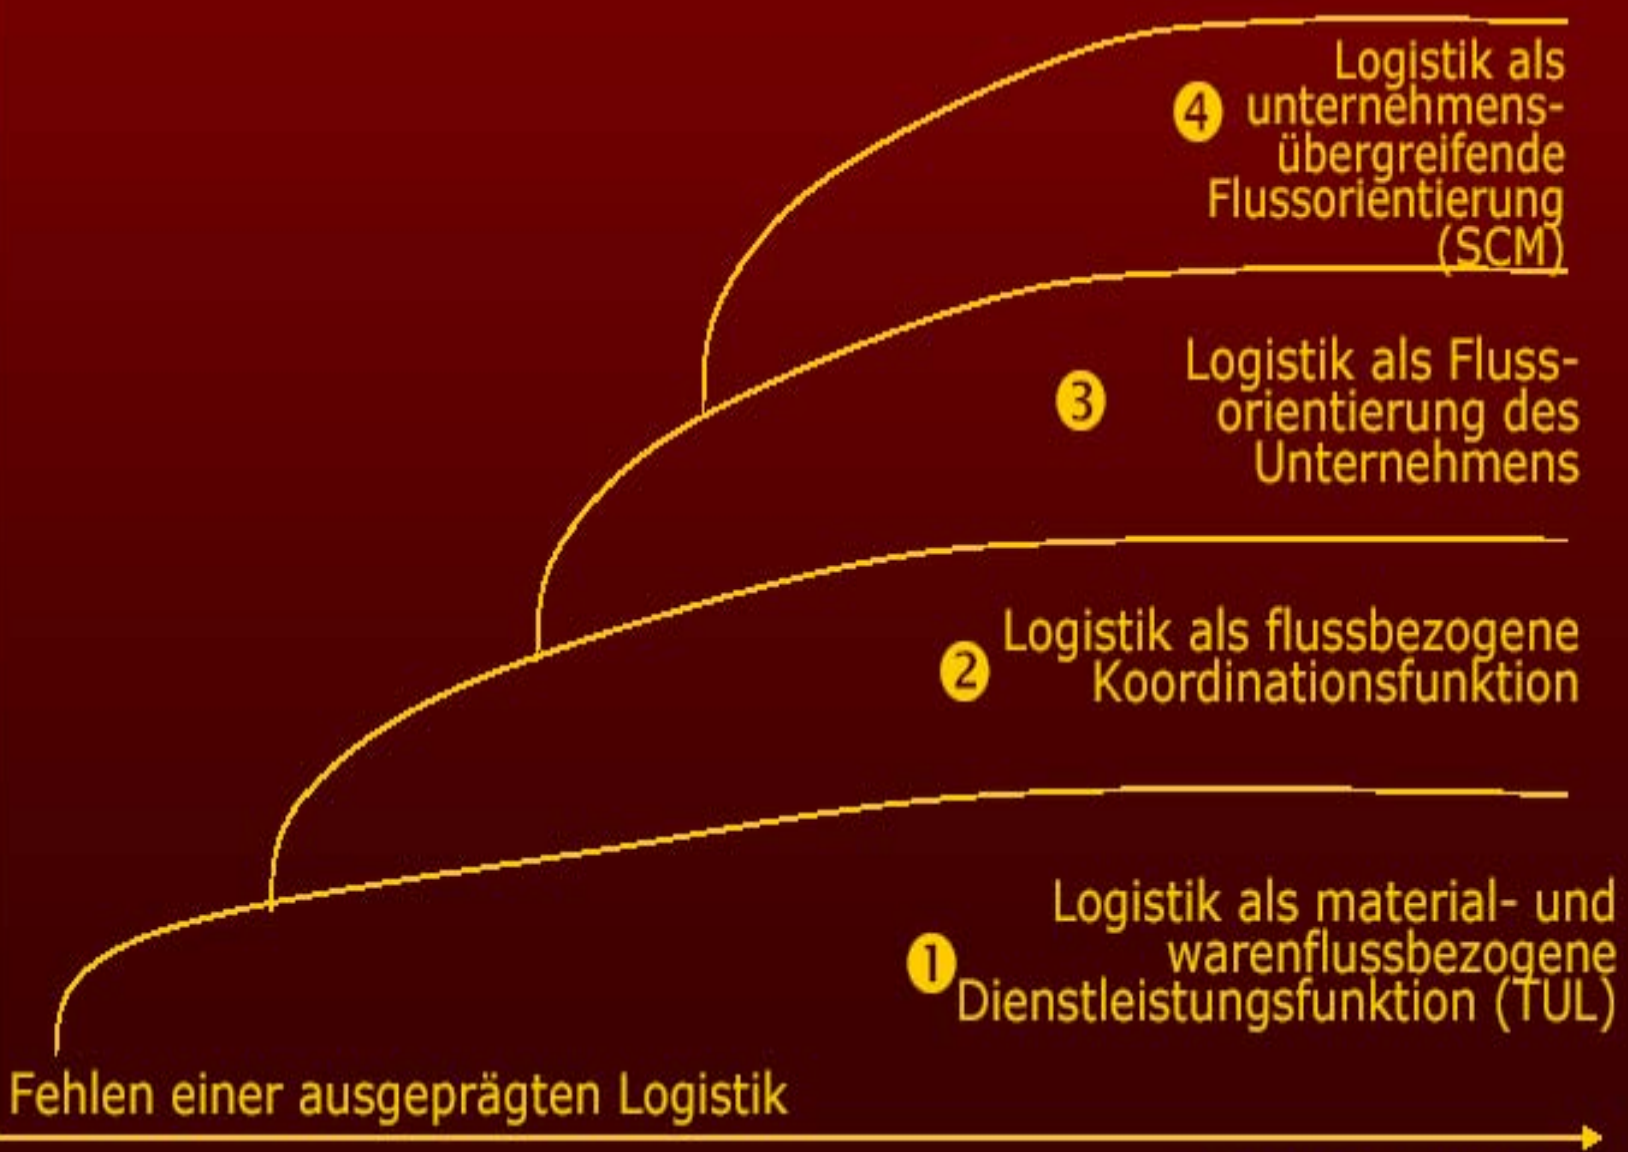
4 Logistik als unternehmensübergreifende Flussorientierung (SCM)

3 Logistik als Flussorientierung des Unternehmens

2 Logistik als flussbezogene Koordinationsfunktion

1 Logistik als material- und warenflussbezogene Dienstleistungsfunktion (TUL)

Fehlen einer ausgeprägten Logistik